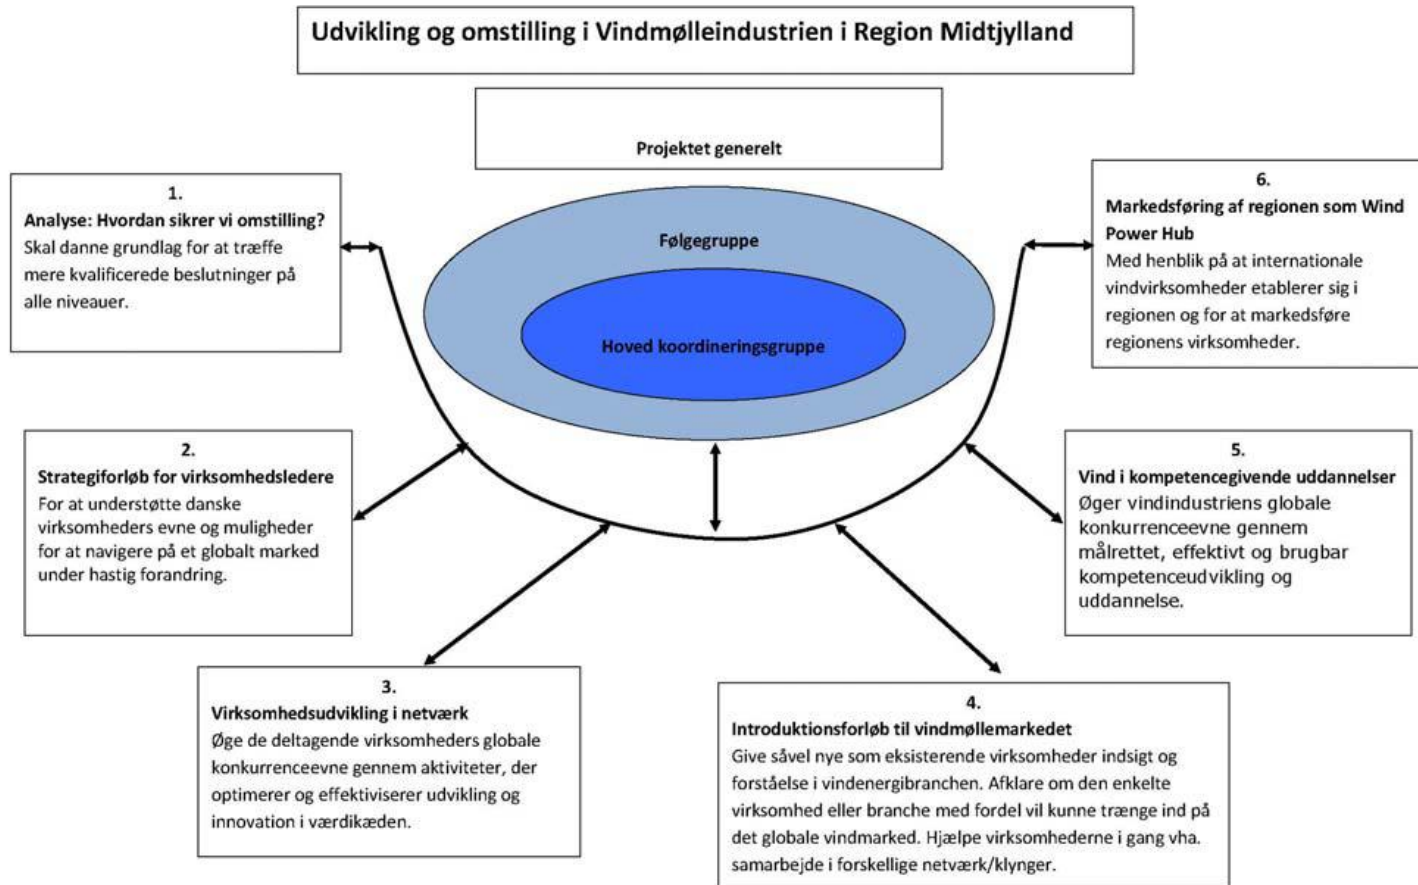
Udvikling og omstilling i Vindmølleindustrien i Region Midtjylland

Projektet generelt

Følgegruppe

Hoved koordineringsgruppe

1.
Analyse: Hvordan sikrer vi omstilling?
Skal danne grundlag for at træffe mere kvalificerede beslutninger på alle niveauer.

6.
Markedsføring af regionen som Wind Power Hub
Med henblik på at internationale vindvirksomheder etablerer sig i regionen og for at markedsføre regionens virksomheder.

2.
Strategiforløb for virksomhedsledere
For at understøtte danske virksomheders evne og muligheder for at navigere på et globalt marked under hastig forandring.

5.
Vind i kompetencegivende uddannelser
Øger vindindustriens globale konkurrenceevne gennem målrettet, effektivt og brugbar kompetenceudvikling og uddannelse.

3.
Virksomhedsudvikling i netværk
Øge de deltagende virksomheders globale konkurrenceevne gennem aktiviteter, der optimerer og effektiviserer udvikling og innovation i værdikæden.

4.
Introduktionsforløb til vindmøllemarkedet
Give såvel nye som eksisterende virksomheder indsigt og forståelse i vindenergibranchen. Afklare om den enkelte virksomhed eller branche med fordel vil kunne trænge ind på det globale vindmarked. Hjælpe virksomhederne i gang vha. samarbejde i forskellige netværk/klynger.